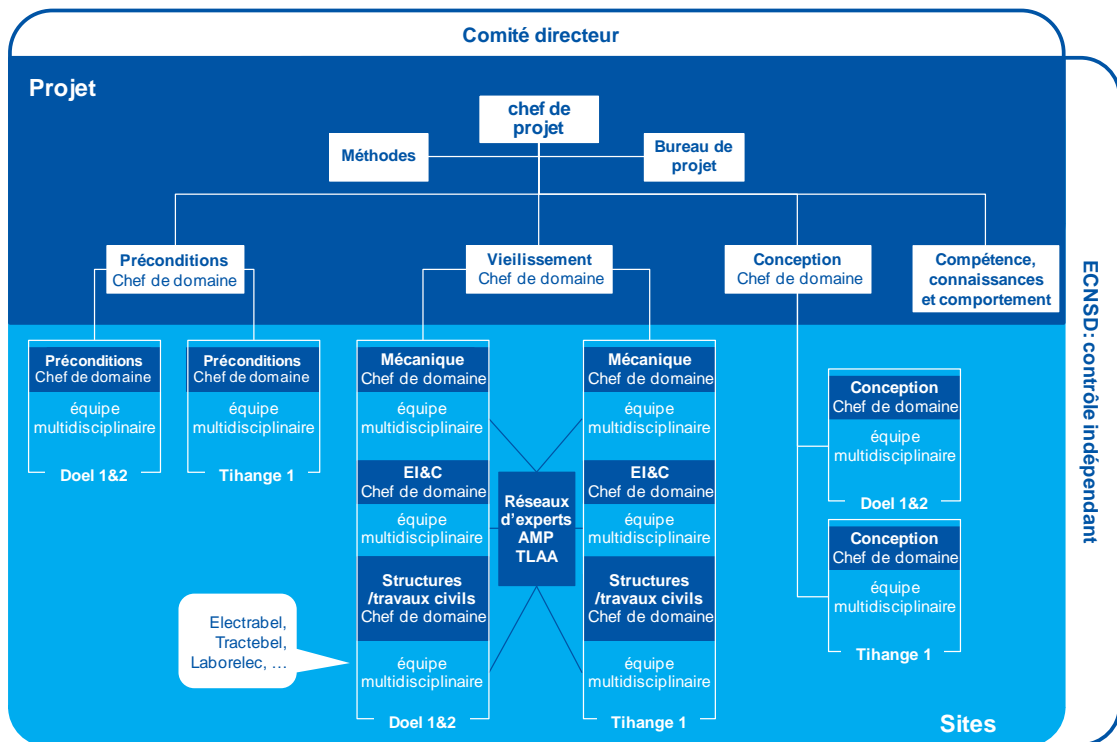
Comité directeur

Projet

chef de projet

Méthodes

Bureau de projet

Préconditions
Chef de domaine

Vieilissement
Chef de domaine

Conception
Chef de domaine

Compétence, connaissances et comportement

ECNSD: contrôle indépendant

Préconditions
Chef de domaine
équipe multidisciplinaire
Doel 1&2

Préconditions
Chef de domaine
équipe multidisciplinaire
Tihange 1

Mécanique
Chef de domaine
équipe multidisciplinaire

EI&C
Chef de domaine
équipe multidisciplinaire

Structures /travaux civils
Chef de domaine
équipe multidisciplinaire
Doel 1&2

Réseaux d'experts
AMP
TLAA

Mécanique
Chef de domaine
équipe multidisciplinaire

EI&C
Chef de domaine
équipe multidisciplinaire

Structures /travaux civils
Chef de domaine
équipe multidisciplinaire
Tihange 1

Conception
Chef de domaine
équipe multidisciplinaire
Doel 1&2

Conception
Chef de domaine
équipe multidisciplinaire
Tihange 1

Electrabel, Tractebel, Laborelec, …

Sites